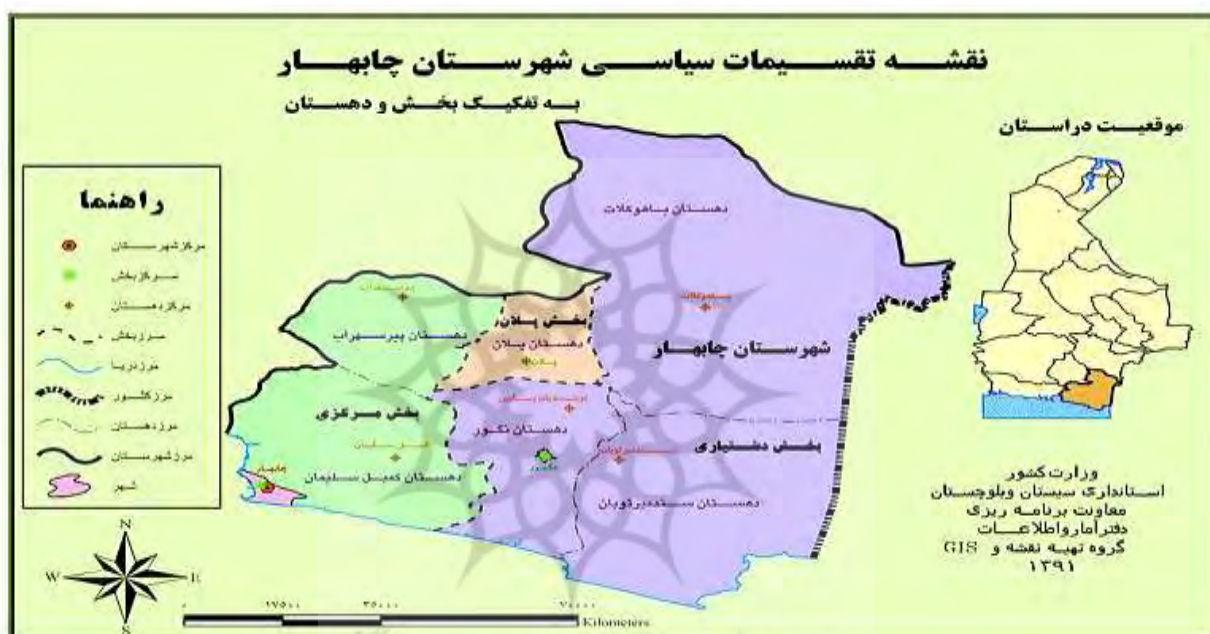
نقشـــه تقســـیمات سیاســـی شهرســـتان چابهـــار

بـه تفکیـک بخـش و دهســتان

موقعیـت دراسـتان

راهنما

مرکزشهرستان

مـرکزبخش

مرکزدهستان

مرزبخش

مرزدریا

مرزکشور

مرزدهستان

مرزشهرستان

شهر

دهستان باهوکلات

باهوکلات

دهستان پیرسهراب

بخش پلان

دهستان پلان

پلان

شهرستان چابهار

بخش مرکزی

دهستان نگور

نگور

بخش دشتیاری

دهستان کمبل سلیمان

چابهار

دهستان سندمیرثوبان

وزارت کشور
استانداری سیستان وبلوچستان
معاونت برنامه ریزی
دفترآماروااطلاعـــات
گروه تهیه نقشه و GIS
۱۳۹۱

N
W
E
S

۱۷۵۰۰۰ ۳۵۰۰۰۰ ۷۰۰۰۰۰
Kilometers